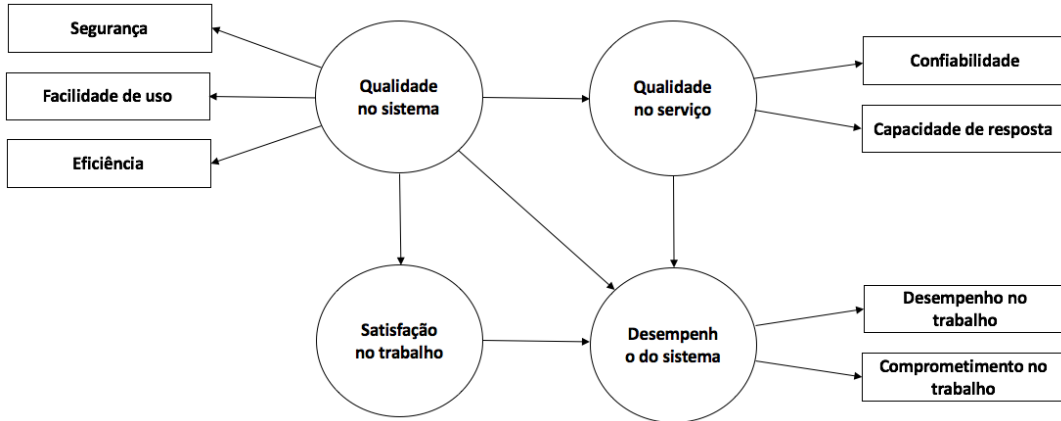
Segurança

Facilidade de uso

Eficiência

Qualidade no sistema

Qualidade no serviço

Confiabilidade

Capacidade de resposta

Satisfação no trabalho

Desempenh o do sistema

Desempenho no trabalho

Comprometimento no trabalho